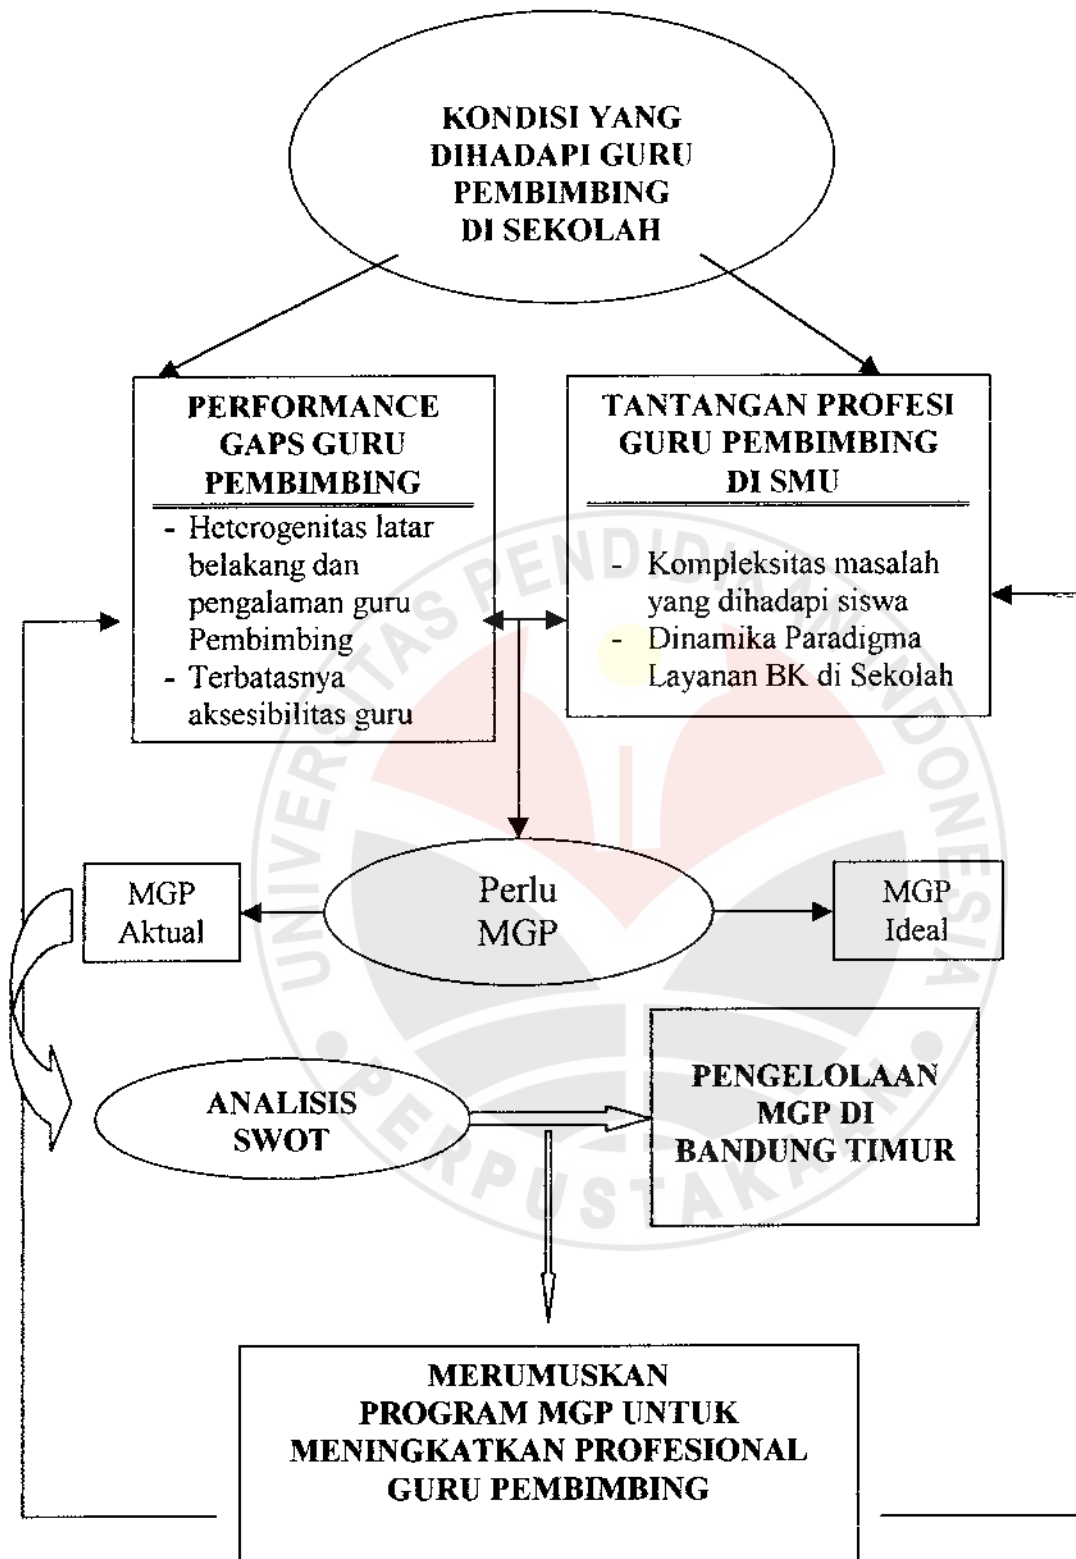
KONDISI YANG DIHADAPI GURU PEMBIMBING DI SEKOLAH

PERFORMANCE GAPS GURU PEMBIMBING

- Heterogenitas latar belakang dan pengalaman guru Pembimbing
- Terbatasnya aksesibilitas guru

TANTANGAN PROFESI GURU PEMBIMBING DI SMU

- Kompleksitas masalah yang dihadapi siswa
- Dinamika Paradigma Layanan BK di Sekolah

MGP Aktual

Perlu MGP

MGP Ideal

ANALISIS SWOT

PENGELOLAAN MGP DI BANDUNG TIMUR

MERUMUSKAN PROGRAM MGP UNTUK MENINGKATKAN PROFESIONAL GURU PEMBIMBING

UNIVERSITAS PENDIDIKAN INDONESIA
PERPUSTAKAAN